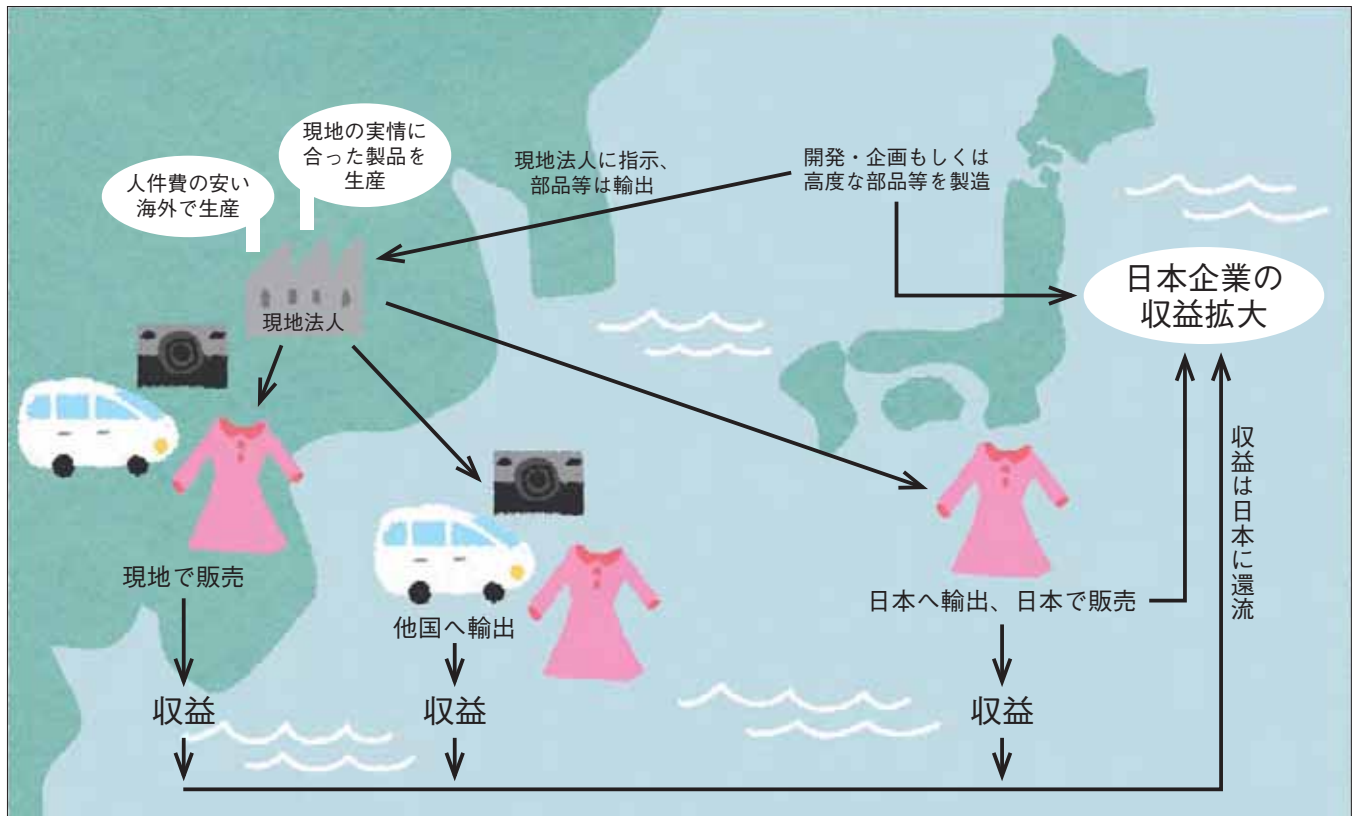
人件費の安い海外で生産

現地の実情に合った製品を生産

現地法人に指示、部品等は輸出

開発・企画もしくは高度な部品等を製造

日本企業の収益拡大

現地法人

現地で販売

他国へ輸出

日本へ輸出、日本で販売

収益は日本に還流

収益

収益

収益